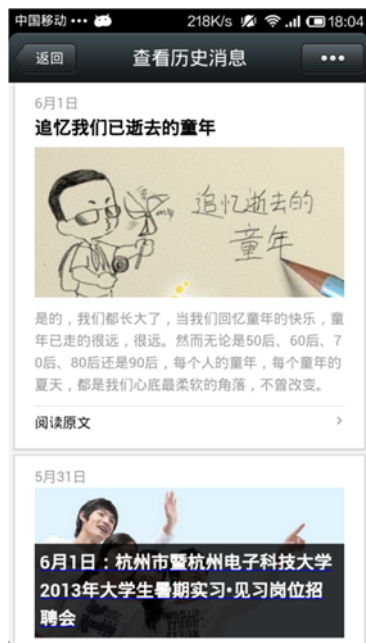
中国移动 ••• 218K/s 18:04

返回 查看历史消息 •••

6月1日

追忆我们已逝去的童年

追忆逝去的童年

是的，我们都长大了，当我们回忆童年的快乐，童年已走的很远，很远。然而无论是50后、60后、70后、80后还是90后，每个人的童年，每个童年的夏天，都是我们心底最柔软的角落，不曾改变。

阅读原文

5月31日

6月1日：杭州市暨杭州电子科技大学2013年大学生暑期实习·见习岗位招聘会